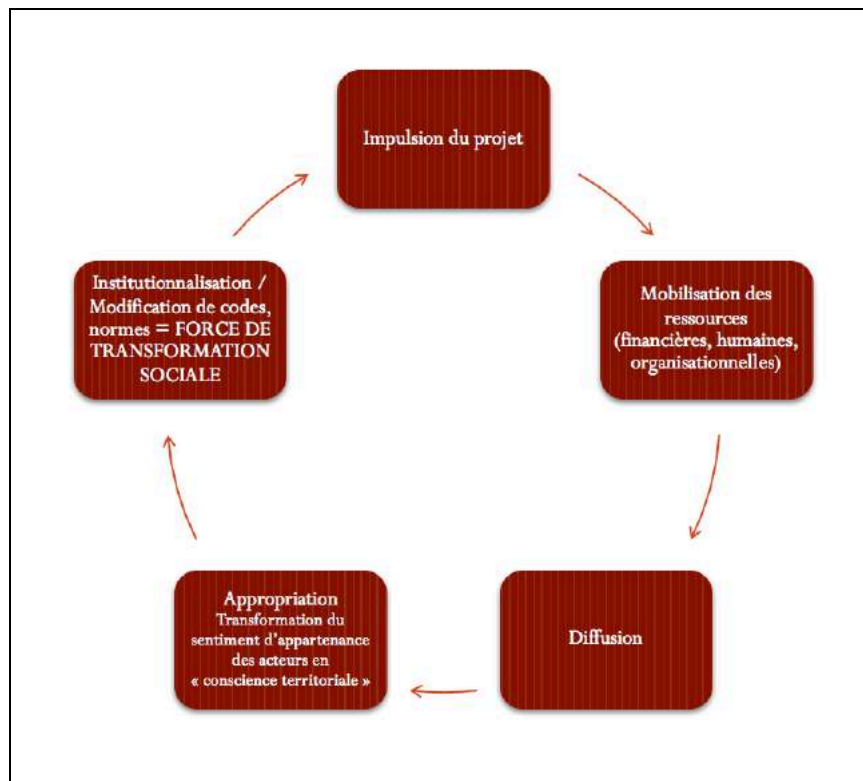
Impulsion du projet

Mobilisation des ressources (financières, humaines, organisationnelles)

Diffusion

Appropriation
Transformation du sentiment d'appartenance des acteurs en « conscience territoriale »

Institutionnalisation / Modification de codes, normes = FORCE DE TRANSFORMATION SOCIALE